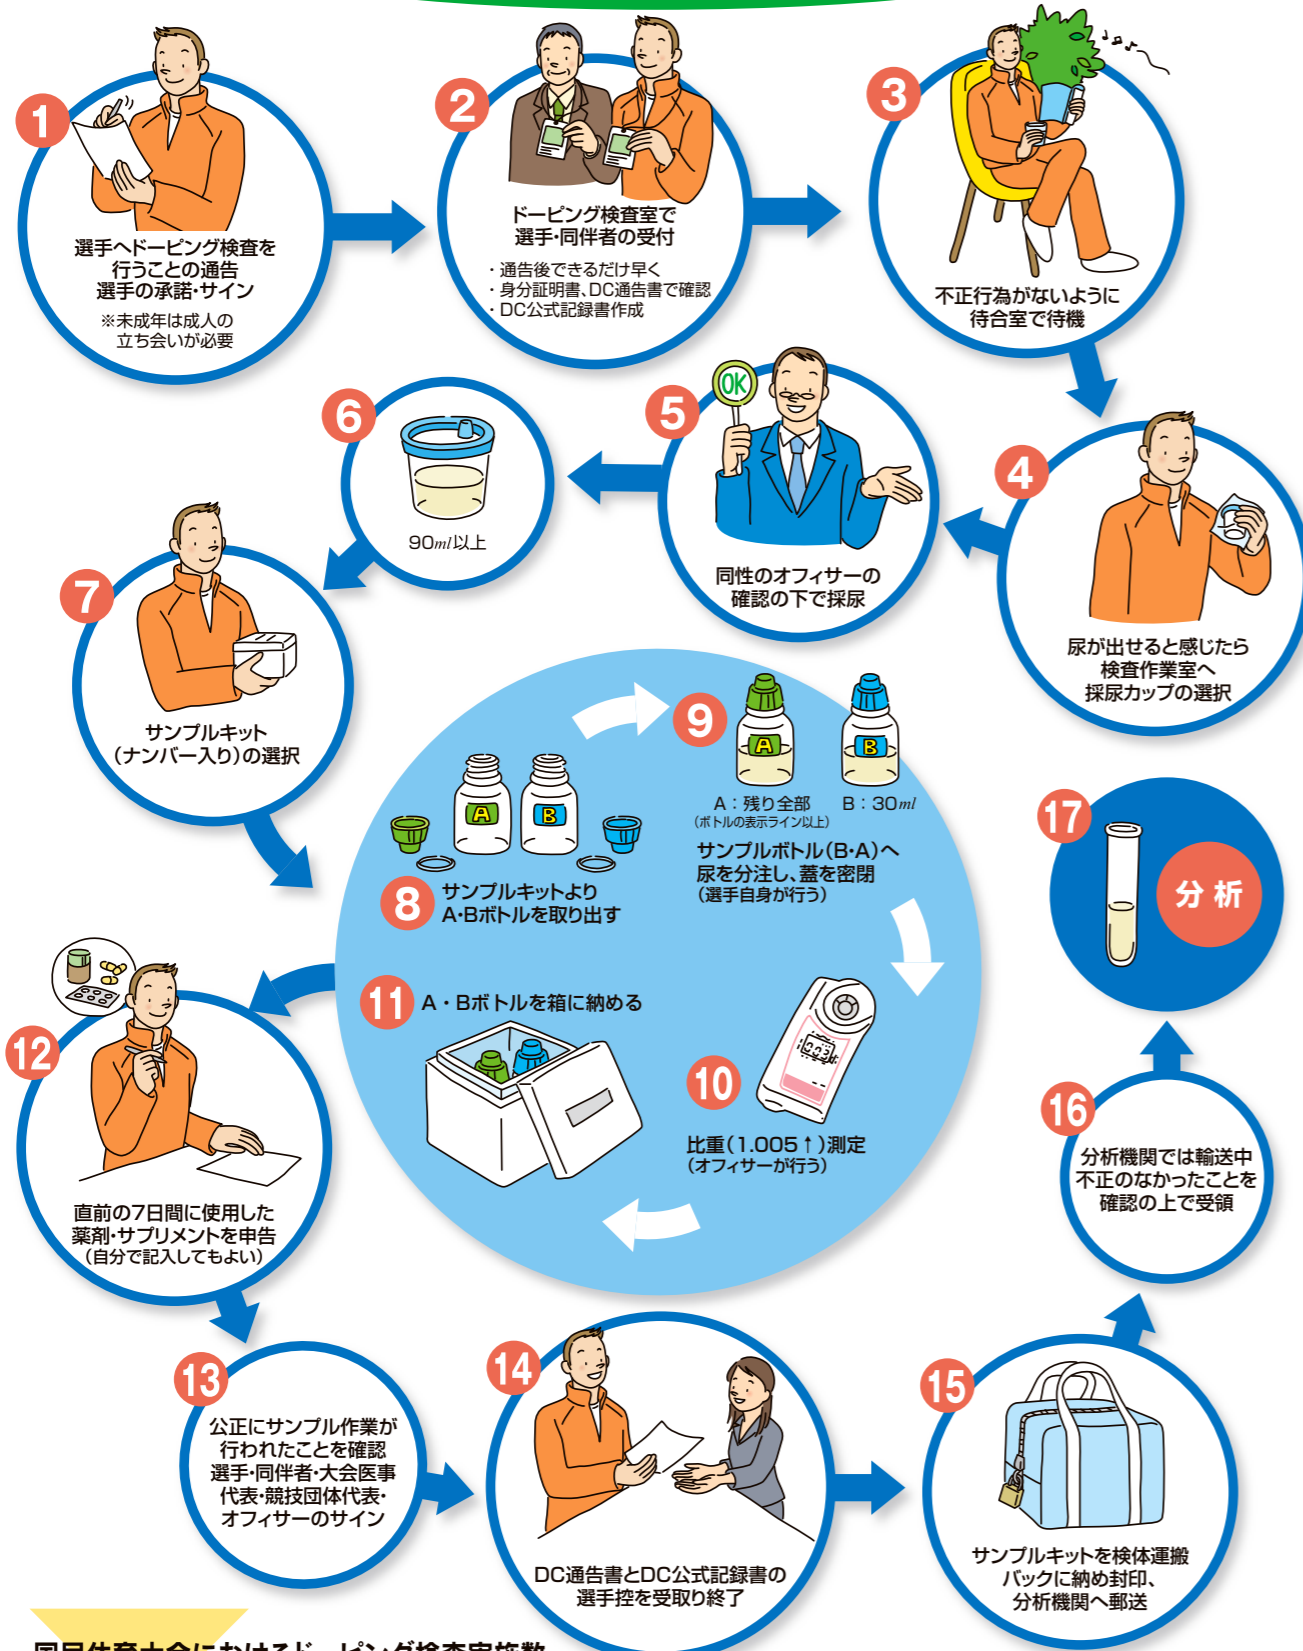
1
選手へドーピング検査を行うことの通告
選手の承諾・サイン
※未成年は成人の立ち会いが必要

2
ドーピング検査室で選手・同伴者の受付
・通告後できるだけ早く
・身分証明書、DC通告書で確認
・DC公式記録書作成

3
不正行為がないように待合室で待機

4
尿が出せると感じたら検査作業室へ
採尿カップの選択

5
OK
同性のオフィサーの確認の下で採尿

6
90$ml$以上

7
サンプルキット（ナンバー入り）の選択

8
A
B
サンプルキットよりA・Bボトルを取り出す

9
A
B
A：残り全部
（ボトルの表示ライン以上）
B：30$ml$
サンプルボトル（B・A）へ尿を分注し、蓋を密閉
（選手自身が行う）

10
比重（1.005↑）測定
（オフィサーが行う）

11
A・Bボトルを箱に納める

12
直前の7日間に使用した薬剤・サプリメントを申告
（自分で記入してもよい）

13
公正にサンプル作業が行われたことを確認
選手・同伴者・大会医事代表・競技団体代表・オフィサーのサイン

14
DC通告書とDC公式記録書の選手控を受取り終了

15
サンプルキットを検体運搬バックに納め封印、分析機関へ郵送

16
分析機関では輸送中不正のなかったことを確認の上で受領

17
分析

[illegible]